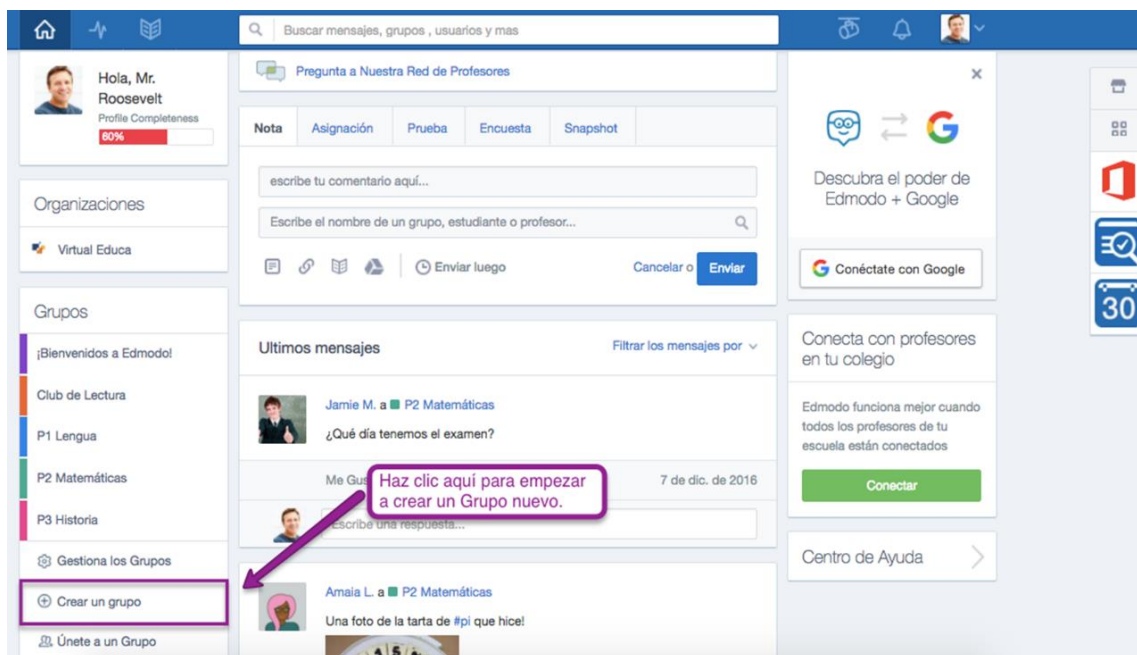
Buscar mensajes, grupos , usuarios y mas

Hola, Mr. Roosevelt
Profile Completeness
80%

Organizaciones
Virtual Educa

Grupos
¡Bienvenidos a Edmodo!
Club de Lectura
P1 Lengua
P2 Matemáticas
P3 Historia
Gestiona los Grupos
Crear un grupo
Únete a un Grupo

Pregunta a Nuestra Red de Profesores

Nota | Asignación | Prueba | Encuesta | Snapshot

escribe tu comentario aquí...
Escribe el nombre de un grupo, estudiante o profesor...
Enviar luego
Cancelar o Enviar

Ultimos mensajes
Filtrar los mensajes por

Jamie M. a P2 Matemáticas
¿Qué día tenemos el examen?
Me Gus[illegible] 7 de dic. de 2016
Escribe una respuesta...

Haz clic aquí para empezar a crear un Grupo nuevo.

Amaia L. a P2 Matemáticas
Una foto de la tarta de #pi que hice!

×
Descubra el poder de Edmodo + Google
Conéctate con Google

Conecta con profesores en tu colegio
Edmodo funciona mejor cuando todos los profesores de tu escuela están conectados
Conectar

Centro de Ayuda

30